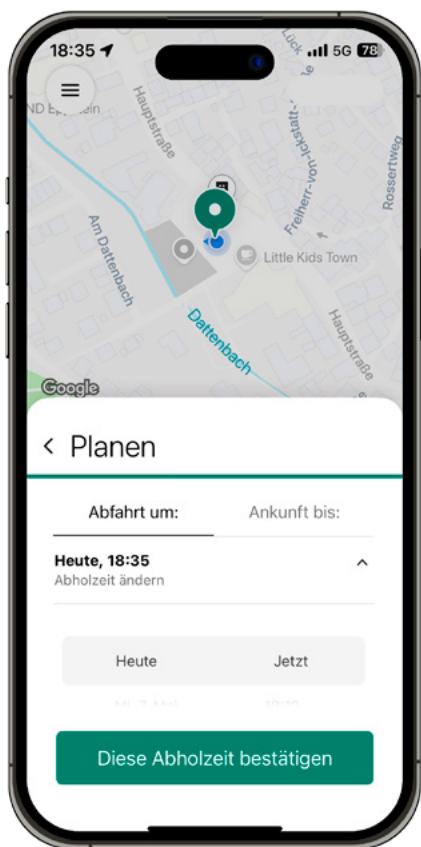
18:35
5G 78

ND Eppstein
Hauptstraße
Lück
Freiherr-vom-Stein-Straße
Rossertweg
Am Dattenbach
Little Kids Town
Dattenbach
Hauptstraße
Google

< Planen

Abfahrt um:
Ankunft bis:

Heute, 18:35
Abholzeit ändern

Heute
Jetzt
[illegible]
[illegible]

Diese Abholzeit bestätigen